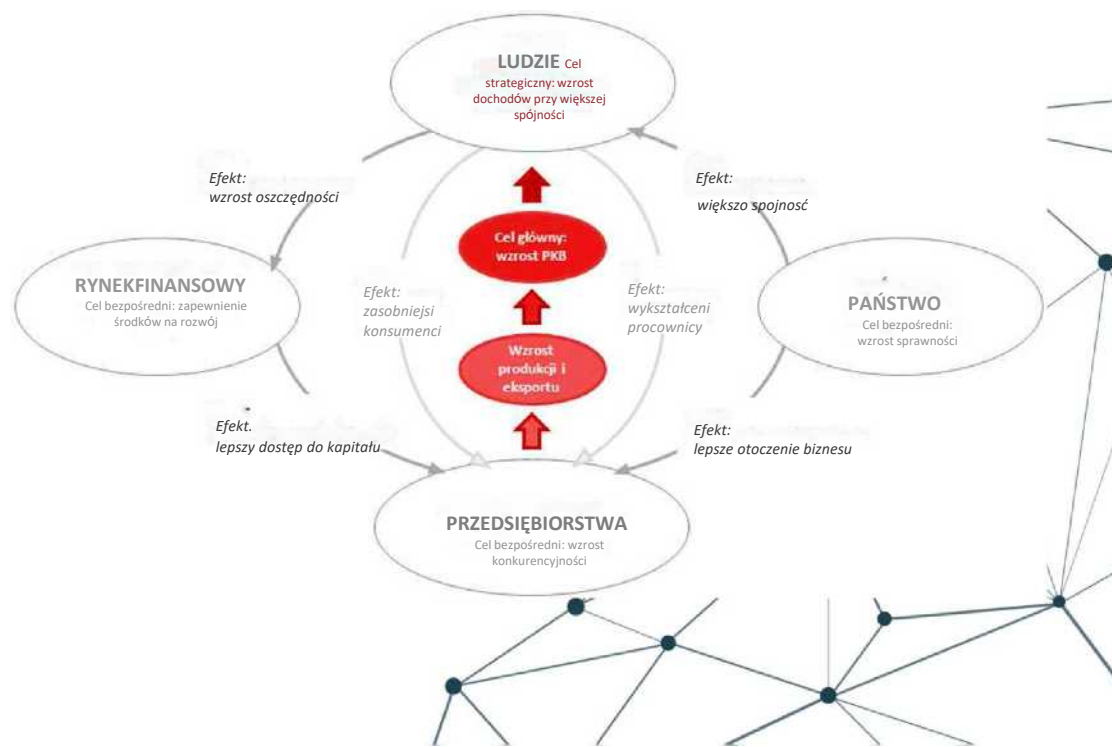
LUDZIE Cel strategiczny: wzrost dochodów przy większej spójności

Efekt: wzrost oszczędności

Efekt: większo spojnosć

Cel główny: wzrost PKB

RYNEKFINANSOWY
Cel bezpośredni: zapewnienie środków na rozwój

Efekt: zasobniejsi konsumenci

Efekt: wykształceni procownicy

PAŃSTWO
Cel bezpośredni: wzrost sprawności

Wzrost produkcji i eksportu

Efekt: lepszy dostęp do kapitału

Efekt: lepsze otoczenie biznesu

PRZEDSIĘBIORSTWA
Cel bezpośredni: wzrost konkurencyjności